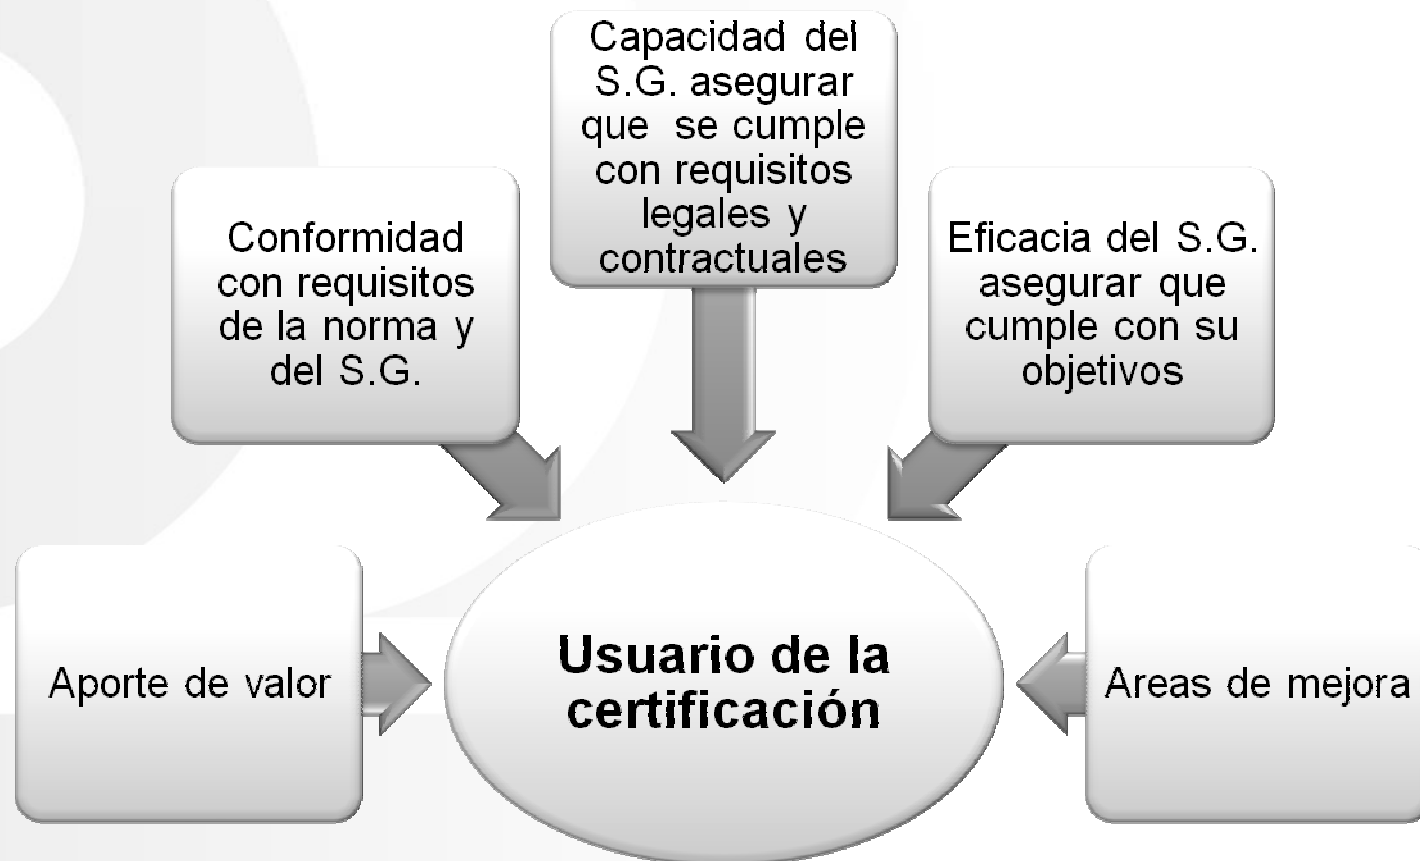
Capacidad del S.G. asegurar que se cumple con requisitos legales y contractuales

Conformidad con requisitos de la norma y del S.G.

Eficacia del S.G. asegurar que cumple con su objetivos

Aporte de valor

Usuario de la certificación

Areas de mejora